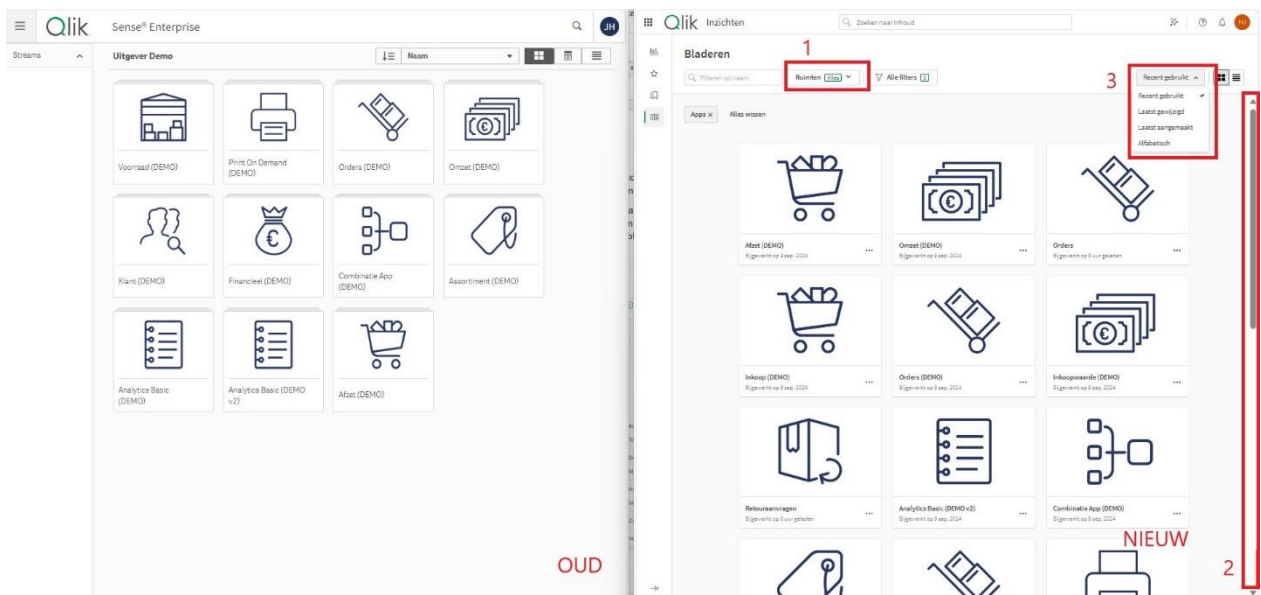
Qlik Sense® Enterprise

JH

Streams

Uitgever Demo

Naam

Voorraad (DEMO)

Print On Demand (DEMO)

Orders (DEMO)

Omzet (DEMO)

Klant (DEMO)

Financieel (DEMO)

Combinatie App (DEMO)

Assortiment (DEMO)

Analytics Basic (DEMO)

Analytics Basic (DEMO v2)

Afzet (DEMO)

OUD

Qlik Inzichten

Zoeken naar inhoud

Bladeren

1

Filteren op naam

Ruimten Alles

Alle filters 1

3

Recent gebruikt

Recent gebruikt

Laatst gewijzigd

Laatst aangemaakt

Alfabetisch

Apps ×

Alles wissen

Afzet (DEMO)
Bijgewerkt op 9 sep. 2024

Omzet (DEMO)
Bijgewerkt op 9 sep. 2024

Orders
Bijgewerkt op 8 uur geleden

Inkoop (DEMO)
Bijgewerkt op 9 sep. 2024

Orders (DEMO)
Bijgewerkt op 9 sep. 2024

Inkoopwaarde (DEMO)
Bijgewerkt op 9 sep. 2024

Retouraanvragen
Bijgewerkt op 8 uur geleden

Analytics Basic (DEMO v2)
Bijgewerkt op 9 sep. 2024

Combinatie App (DEMO)
Bijgewerkt op 9 sep. 2024

NIEUW

2